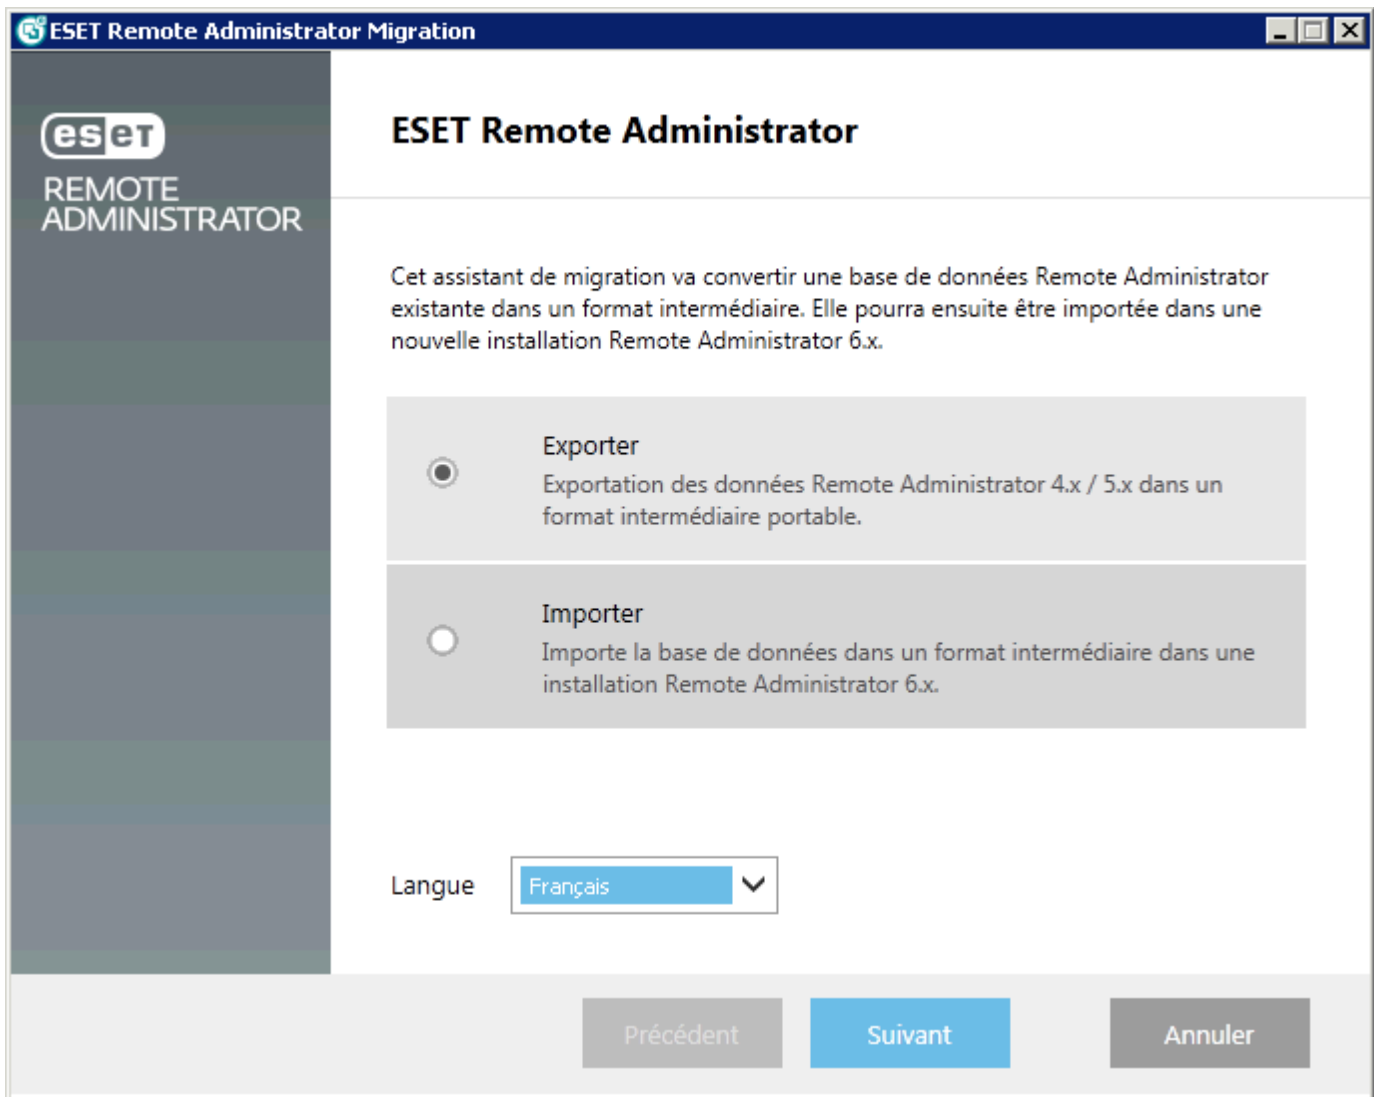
ESET Remote Administrator Migration

eset
REMOTE
ADMINISTRATOR

ESET Remote Administrator

Cet assistant de migration va convertir une base de données Remote Administrator existante dans un format intermédiaire. Elle pourra ensuite être importée dans une nouvelle installation Remote Administrator 6.x.

Exporter
Exportation des données Remote Administrator 4.x / 5.x dans un format intermédiaire portable.

Importer
Importe la base de données dans un format intermédiaire dans une installation Remote Administrator 6.x.

Langue Français

Précédent Suivant Annuler